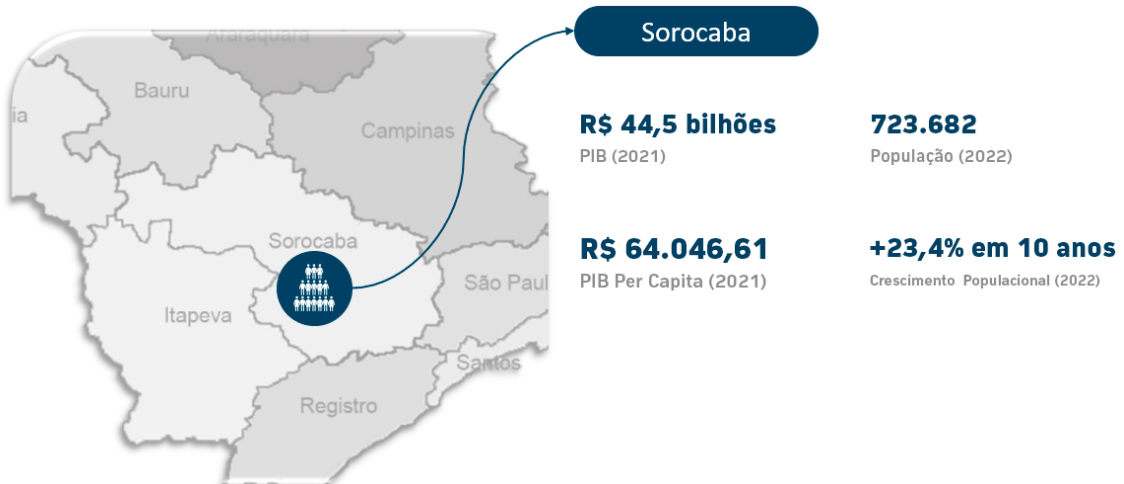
Araraquara

Bauru

ia

Campinas

Sorocaba

São Paul

Itapeva

Santos

Registro

Sorocaba

R$ 44,5 bilhões
PIB (2021)

723.682
População (2022)

R$ 64.046,61
PIB Per Capita (2021)

+23,4% em 10 anos
Crescimento Populacional (2022)